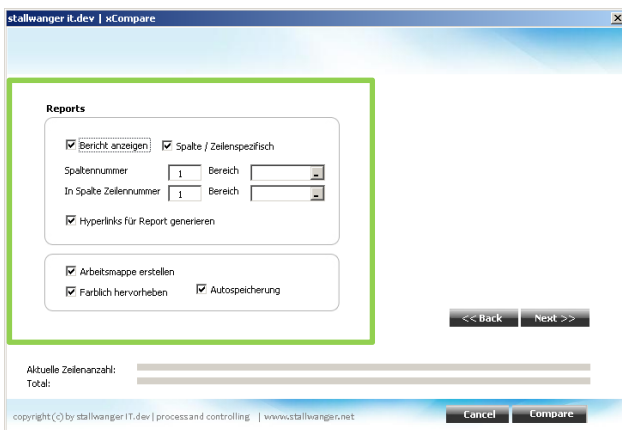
stallwanger it.dev | xCompare

Reports

Bericht anzeigen
Spalte / Zeilenspezifisch

Spaltennummer 1 Bereich
In Spalte Zeilennummer 1 Bereich

Hyperlinks für Report generieren

Arbeitsmappe erstellen
Farblich hervorheben
Autospeicherung

<< Back
Next >>

Aktuelle Zeilenanzahl:
Total:

copyright (c) by stallwanger IT.dev | process and controlling | www.stallwanger.net

Cancel
Compare